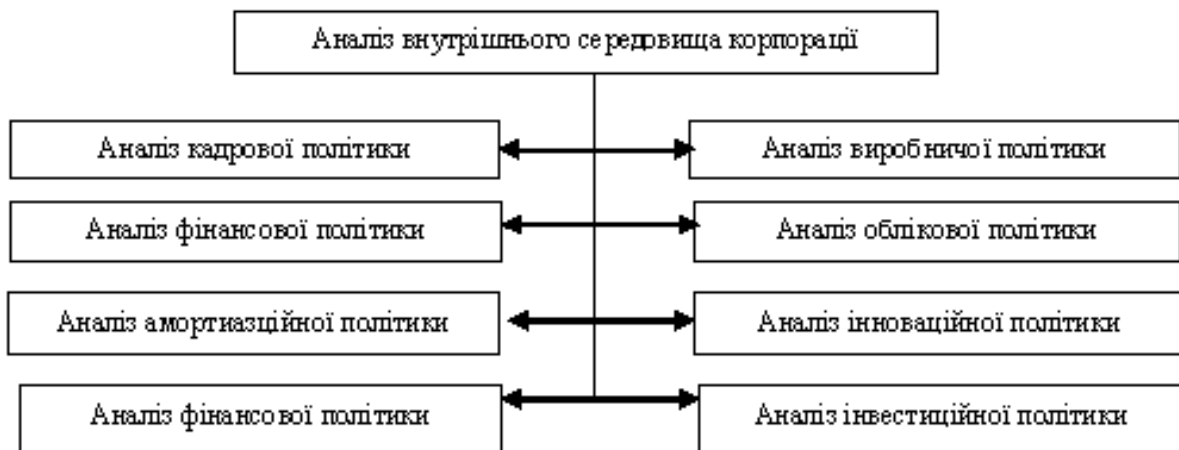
Аналіз внутрішнього середовища корпорації

Аналіз кадрової політики

Аналіз виробничої політики

Аналіз фінансової політики

Аналіз облікової політики

Аналіз амортизаційної політики

Аналіз інноваційної політики

Аналіз фінансової політики

Аналіз інвестиційної політики